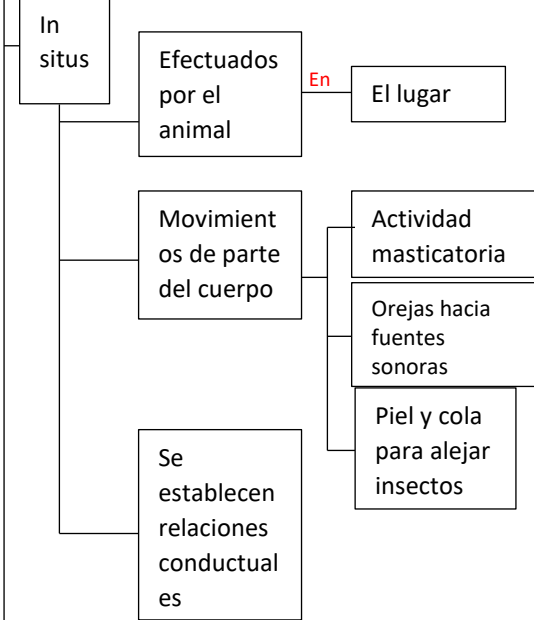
In situs

Efectuados por el animal

En

El lugar

Movimientos de parte del cuerpo

Actividad masticatoria

Orejas hacia fuentes sonoras

Piel y cola para alejar insectos

Se establecen relaciones conductuales